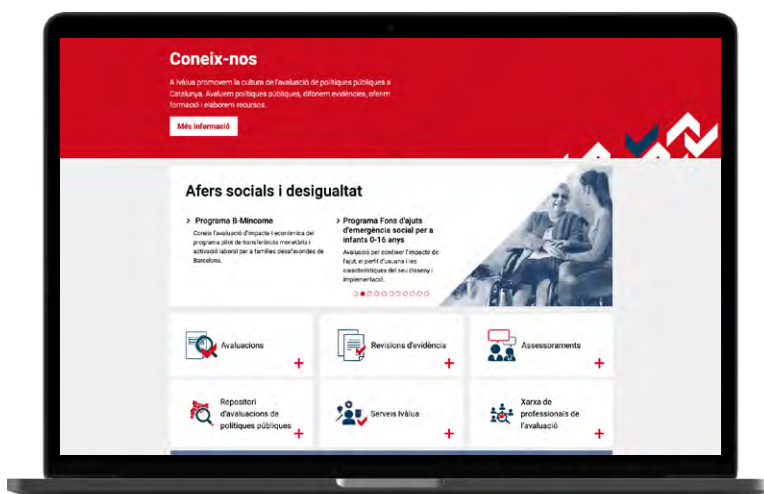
Coneix-nos

A Ivàlua promovem la cultura de l'avaluació de polítiques públiques a Catalunya. Avaluem polítiques públiques, difonem evidències, oferim formació i elaborem recursos.

Més informació

Afers socials i desigualtat

› Programa B-Mincome

Coneix l'avaluació d'impacte i econòmica del programa pilot de transferència monetària i activació laboral per a famílies desafavorides de Barcelona.

› Programa Fons d'ajuts d'emergència social per a infants 0-16 anys

Avaluació per conèixer l'impacte de l'ajut, el perfil d'usuaris i les característiques del seu disseny i implementació.

Avaluacions +

Revisions d'evidència +

Assessoraments +

Repositori d'avaluacions de polítiques públiques +

Serveis Ivàlua +

Xarxa de professionals de l'avaluació +